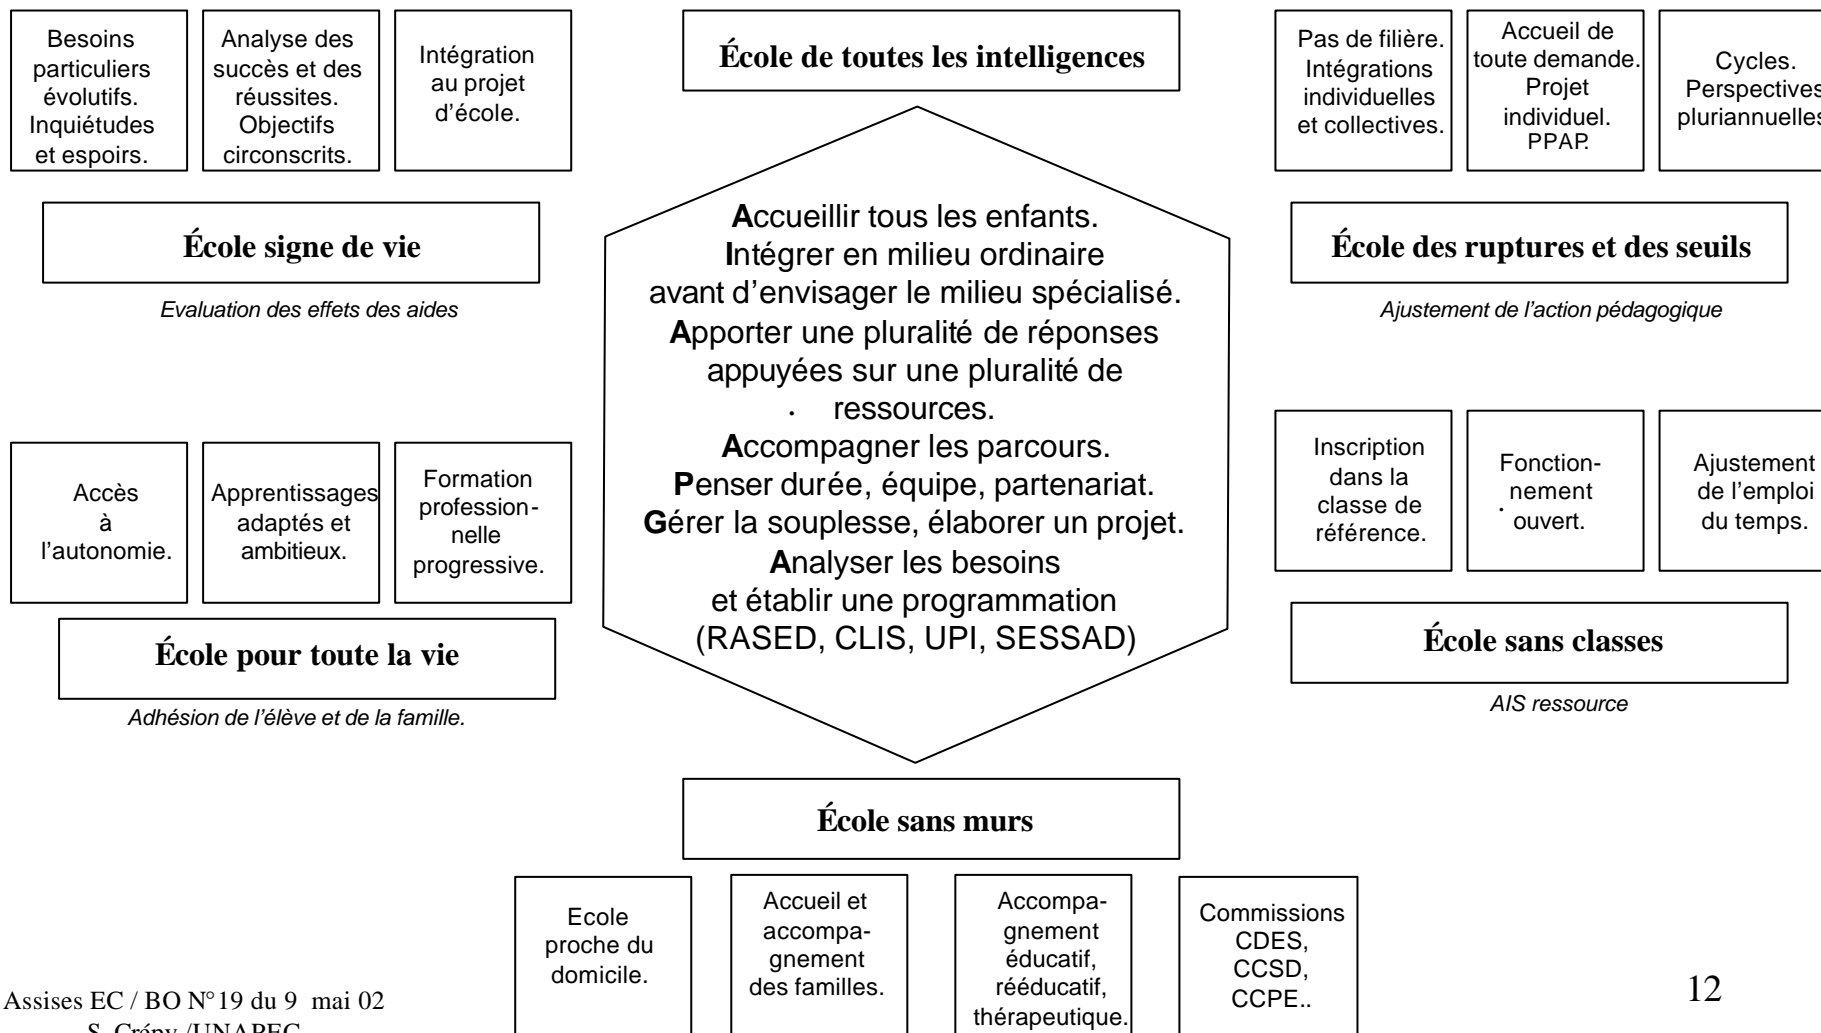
Besoins particuliers évolutifs. Inquiétudes et espoirs.

Analyse des succès et des réussites. Objectifs circonscrits.

Intégration au projet d'école.

École de toutes les intelligences

Pas de filière. Intégrations individuelles et collectives.

Accueil de toute demande. Projet individuel. PPAP.

Cycles. Perspectives pluriannuelles

École signe de vie

*Evaluation des effets des aides*

Accueillir tous les enfants.
Intégrer en milieu ordinaire avant d'envisager le milieu spécialisé.
Apporter une pluralité de réponses appuyées sur une pluralité de ressources.
Accompagner les parcours.
Penser durée, équipe, partenariat.
Gérer la souplesse, élaborer un projet.
Analyser les besoins et établir une programmation (RASED, CLIS, UPI, SESSAD)

École des ruptures et des seuils

*Ajustement de l'action pédagogique*

Accès à l'autonomie.

Apprentissages adaptés et ambitieux.

Formation professionnelle progressive.

Inscription dans la classe de référence.

Fonctionnement ouvert.

Ajustement de l'emploi du temps.

École pour toute la vie

*Adhésion de l'élève et de la famille.*

École sans classes

*AIS ressource*

École sans murs

Ecole proche du domicile.

Accueil et accompagnement des familles.

Accompagnement éducatif, rééducatif, thérapeutique.

Commissions CDES, CCSD, CCPE..

Assises EC / BO N°19 du 9 mai 02
S. Crépy /UNAPEC

12